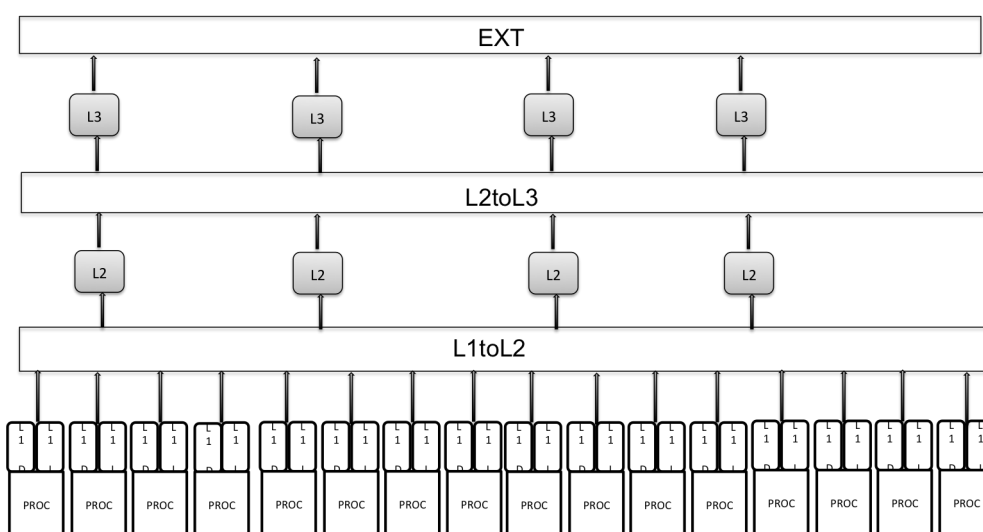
EXT

L3 L3 L3 L3

L2toL3

L2 L2 L2 L2

L1toL2

L1D L1I L1D L1I L1D L1I L1D L1I L1D L1I L1D L1I L1D L1I L1D L1I L1D L1I L1D L1I L1D L1I L1D L1I L1D L1I L1D L1I L1D L1I L1D L1I

PROC PROC PROC PROC PROC PROC PROC PROC PROC PROC PROC PROC PROC PROC PROC PROC